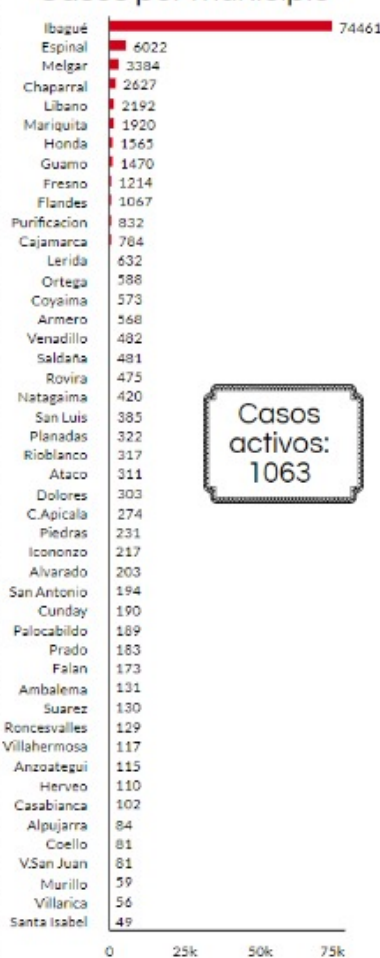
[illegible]

Ibagué 74461
Espinal 6022
Melgar 3384
Chaparral 2627
Libano 2192
Mariquita 1920
Honda 1565
Guamo 1470
Fresno 1214
Flandes 1067
Purificacion 832
Cajamarca 784
Lerida 632
Ortega 588
Coyaima 573
Armero 568
Venadillo 482
Saldaña 481
Rovira 475
Natagaima 420
San Luis 385
Planadas 322
Rioblanco 317
Ataco 311
Dolores 303
C.Apicala 274
Piedras 231
Icononzo 217
Alvarado 203
San Antonio 194
Cunday 190
Palocabildo 189
Prado 183
Falan 173
Ambalema 131
Suarez 130
Roncesvalles 129
Villahermosa 117
Anzoategui 115
Herveo 110
Casabianca 102
Alpujarra 84
Coello 81
V.San Juan 81
Murillo 59
Villarica 56
Santa Isabel 49

0 25k 50k 75k

Casos activos: 1063